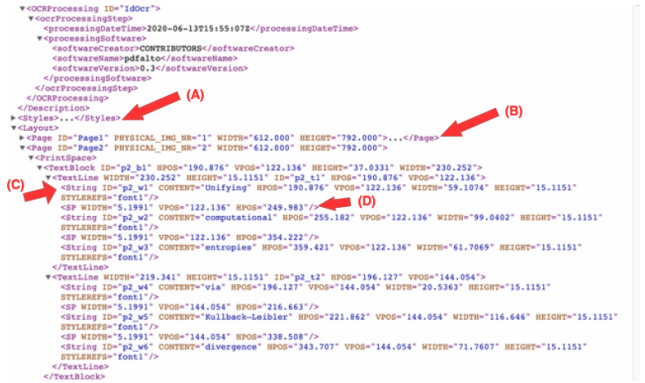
▼<OCRProcessing ID="IdOcr">
▼<ocrProcessingStep>
<processingDateTime>2020-06-13T15:55:07Z</processingDateTime>
▼<processingSoftware>
<softwareCreator>CONTRIBUTORS</softwareCreator>
<softwareName>pdfalto</softwareName>
<softwareVersion>0.3</softwareVersion>
</processingSoftware>
</ocrProcessingStep>
</OCRProcessing>
</Description>
▶<Styles>...</Styles>
(A)
▼<Layout>
▶<Page ID="Page1" PHYSICAL_IMG_NR="1" WIDTH="612.000" HEIGHT="792.000">...</Page>
(B)
▼<Page ID="Page2" PHYSICAL_IMG_NR="2" WIDTH="612.000" HEIGHT="792.000">
▼<PrintSpace>
▼<TextBlock ID="p2_b1" HPOS="190.876" VPOS="122.136" HEIGHT="37.0331" WIDTH="230.252">
(C)
▼<TextLine WIDTH="230.252" HEIGHT="15.1151" ID="p2_t1" HPOS="190.876" VPOS="122.136">
<String ID="p2_w1" CONTENT="Unifying" HPOS="190.876" VPOS="122.136" WIDTH="59.1074" HEIGHT="15.1151" STYLEREFS="font1"/>
<SP WIDTH="5.1991" VPOS="122.136" HPOS="249.983"/>
(D)
<String ID="p2_w2" CONTENT="computational" HPOS="255.182" VPOS="122.136" WIDTH="99.0402" HEIGHT="15.1151" STYLEREFS="font1"/>
<SP WIDTH="5.1991" VPOS="122.136" HPOS="354.222"/>
<String ID="p2_w3" CONTENT="entropies" HPOS="359.421" VPOS="122.136" WIDTH="61.7069" HEIGHT="15.1151" STYLEREFS="font1"/>
</TextLine>
▼<TextLine WIDTH="219.341" HEIGHT="15.1151" ID="p2_t2" HPOS="196.127" VPOS="144.054">
<String ID="p2_w4" CONTENT="via" HPOS="196.127" VPOS="144.054" WIDTH="20.5363" HEIGHT="15.1151" STYLEREFS="font1"/>
<SP WIDTH="5.1991" VPOS="144.054" HPOS="216.663"/>
<String ID="p2_w5" CONTENT="Kullback-Leibler" HPOS="221.862" VPOS="144.054" WIDTH="116.646" HEIGHT="15.1151" STYLEREFS="font1"/>
<SP WIDTH="5.1991" VPOS="144.054" HPOS="338.508"/>
<String ID="p2_w6" CONTENT="divergence" HPOS="343.707" VPOS="144.054" WIDTH="71.7607" HEIGHT="15.1151" STYLEREFS="font1"/>
</TextLine>
</TextBlock>